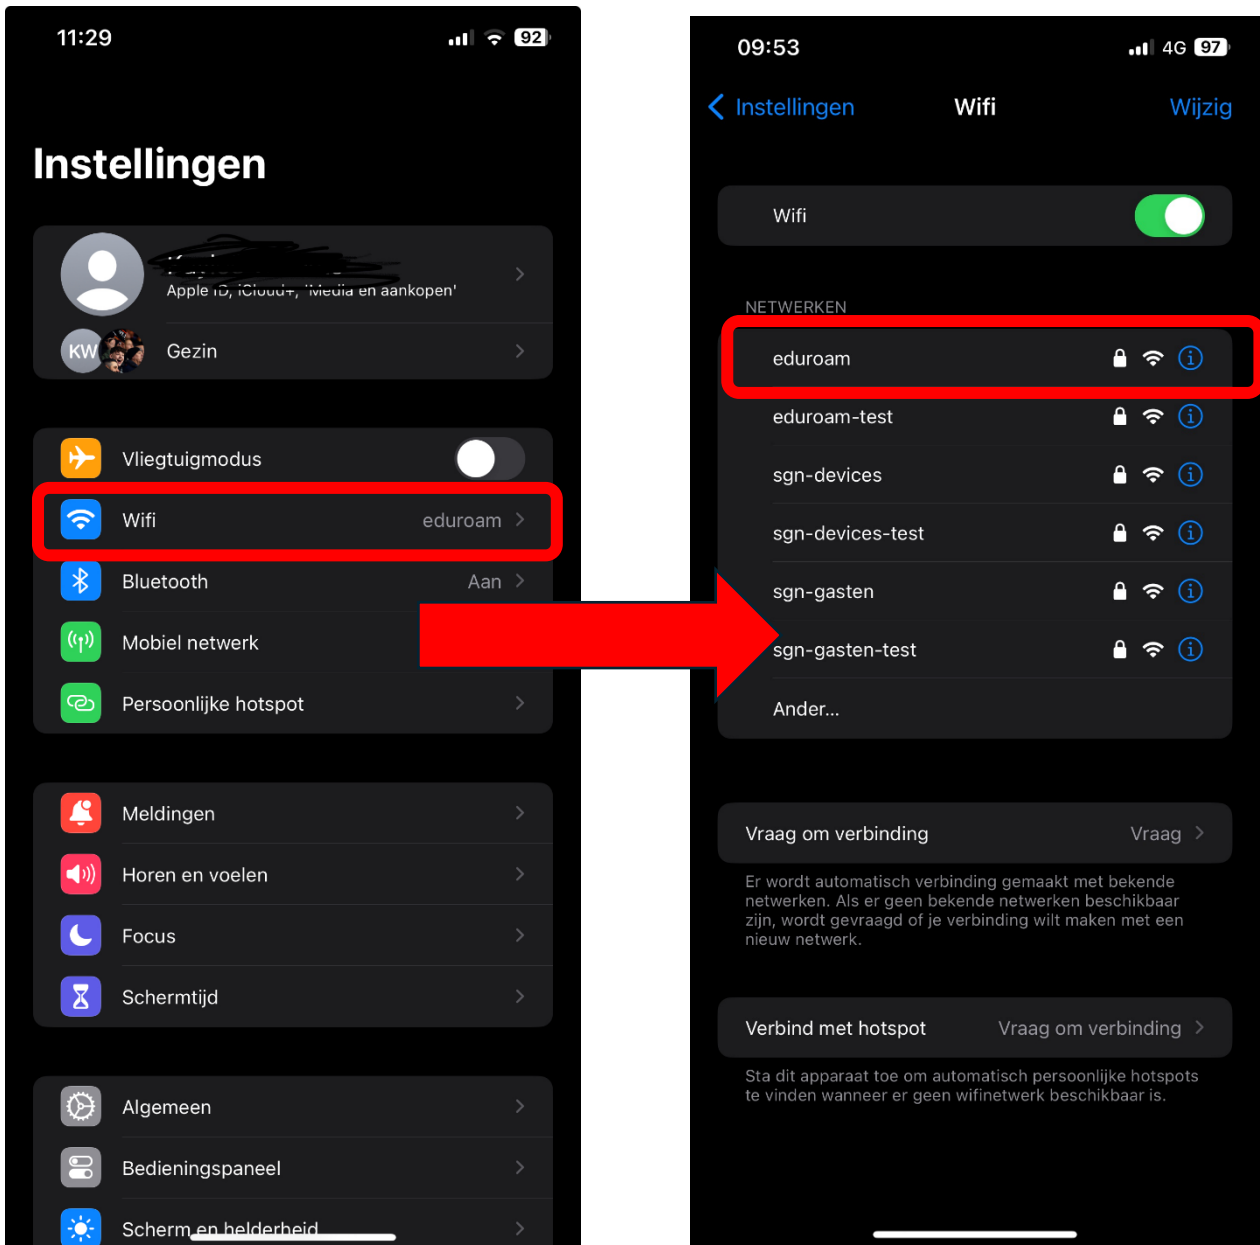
11:29

92

Instellingen

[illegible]
Apple ID, iCloud+, 'Media en aankopen'

KW Gezin

Vliegtuigmodus

Wifi eduroam

Bluetooth Aan

Mobiel netwerk

Persoonlijke hotspot

Meldingen

Horen en voelen

Focus

Schermtijd

Algemeen

Bedieningspaneel

Scherm en helderheid

09:53

4G 97

Instellingen Wifi Wijzig

Wifi

NETWERKEN

eduroam

eduroam-test

sgn-devices

sgn-devices-test

sgn-gasten

sgn-gasten-test

Ander...

Vraag om verbinding Vraag

Er wordt automatisch verbinding gemaakt met bekende netwerken. Als er geen bekende netwerken beschikbaar zijn, wordt gevraagd of je verbinding wilt maken met een nieuw netwerk.

Verbind met hotspot Vraag om verbinding

Sta dit apparaat toe om automatisch persoonlijke hotspots te vinden wanneer er geen wifinetwerk beschikbaar is.